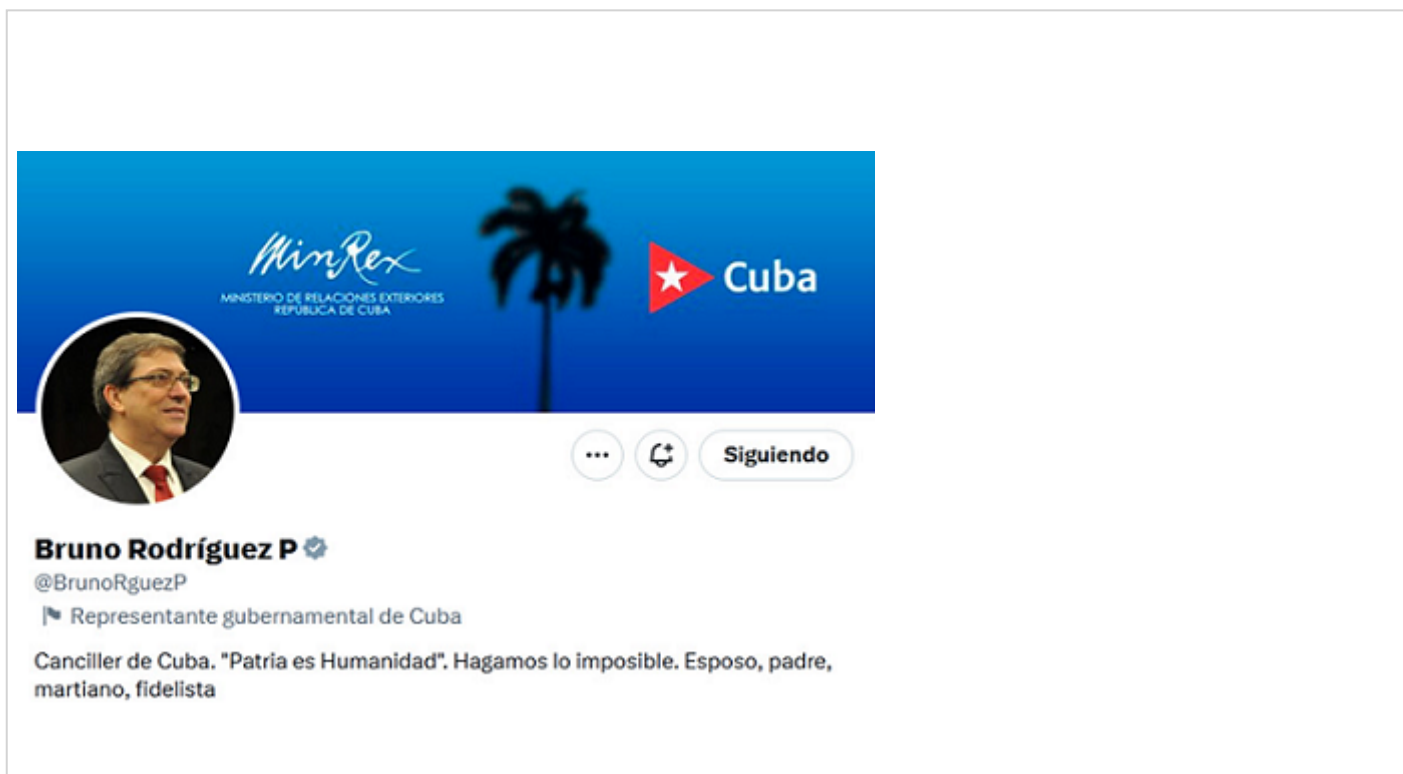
MinRex
MINISTERIO DE RELACIONES EXTERIORES
REPÚBLICA DE CUBA

Cuba

...

Siguiendo

Bruno Rodríguez P
@BrunoRguezP
Representante gubernamental de Cuba

Canciller de Cuba. "Patria es Humanidad". Hagamos lo imposible. Esposo, padre, martiano, fidelista